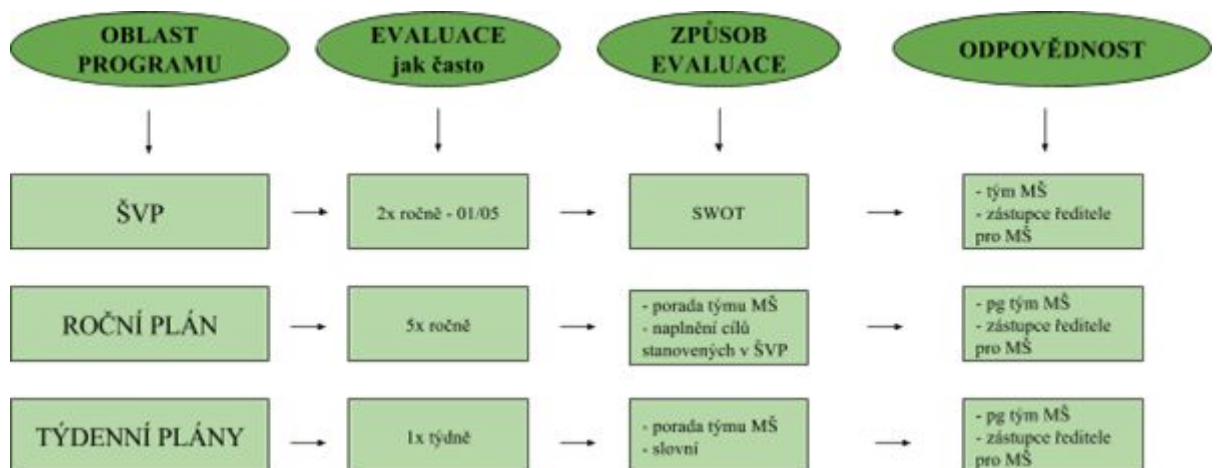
OBLAST PROGRAMU

EVALUACE jak často

ZPŮSOB EVALUACE

ODPOVĚDNOST

ŠVP

2x ročně - 01/05

SWOT

- tým MŠ
- zástupce ředitele pro MŠ

ROČNÍ PLÁN

5x ročně

- porada týmu MŠ
- naplnění cílů stanovených v ŠVP

- pg tým MŠ
- zástupce ředitele pro MŠ

TÝDENNÍ PLÁNY

1x týdně

- porada týmu MŠ
- slovní

- pg tým MŠ
- zástupce ředitele pro MŠ